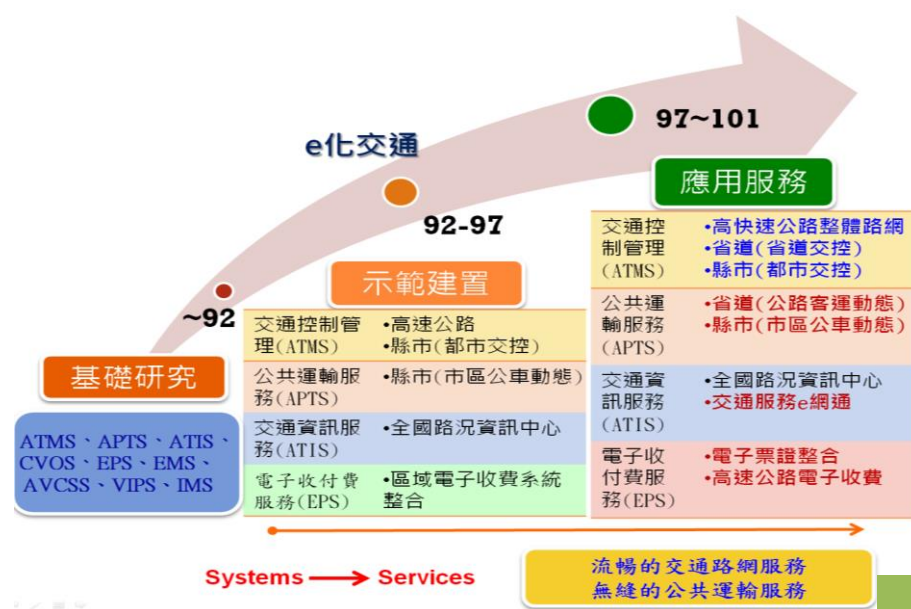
e化交通

97~101

92-97

~92

基礎研究

ATMS、APTS、ATIS、CVOS、EPS、EMS、AVCSS、VIPS、IMS

示範建置

| | |
|---|---|
| 交通控制管理(ATMS) | •高速公路 •縣市(都市交控) |
| 公共運輸服務(APTS) | •縣市(市區公車動態) |
| 交通資訊服務(ATIS) | •全國路況資訊中心 |
| 電子收付費服務(EPS) | •區域電子收費系統整合 |

應用服務

| | |
|---|---|
| 交通控制管理(ATMS) | •高快速公路整體路網 •省道(省道交控) •縣市(都市交控) |
| 公共運輸服務(APTS) | •省道(公路客運動態) •縣市(市區公車動態) |
| 交通資訊服務(ATIS) | •全國路況資訊中心 •交通服務e網通 |
| 電子收付費服務(EPS) | •電子票證整合 •高速公路電子收費 |

Systems ——> Services

流暢的交通路網服務
無縫的公共運輸服務